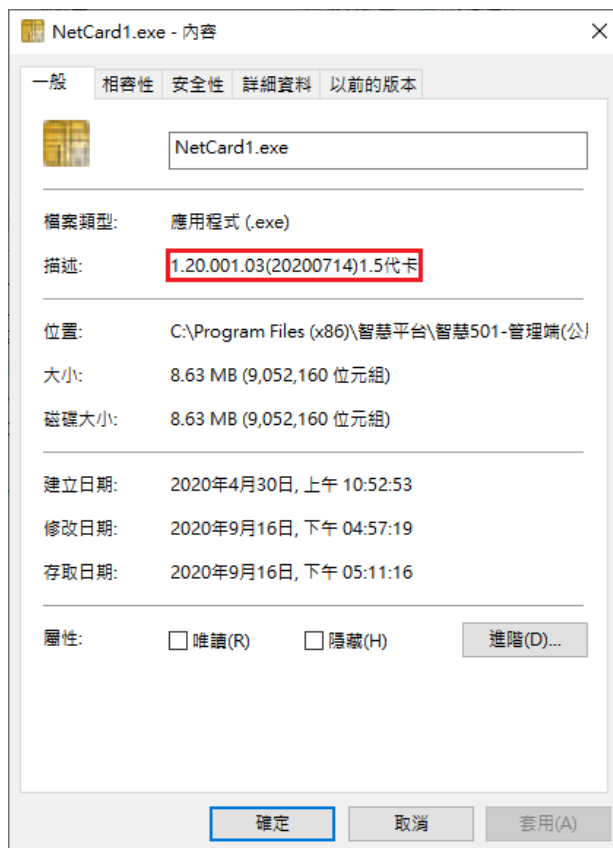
NetCard1.exe - 內容

一般 | 相容性 | 安全性 | 詳細資料 | 以前的版本

NetCard1.exe

檔案類型: 應用程式 (.exe)

描述: 1.20.001.03(20200714)1.5代卡

位置: C:\Program Files (x86)\智慧平台\智慧501-管理端(公

大小: 8.63 MB (9,052,160 位元組)

磁碟大小: 8.63 MB (9,052,160 位元組)

建立日期: 2020年4月30日, 上午 10:52:53

修改日期: 2020年9月16日, 下午 04:57:19

存取日期: 2020年9月16日, 下午 05:11:16

屬性: 唯讀(R) 隱藏(H) 進階(D)...

確定 取消 套用(A)